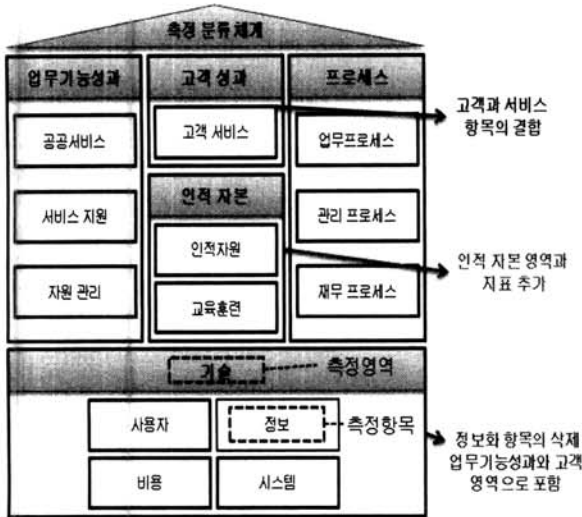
측정 분류체계

업무기능성과

공공서비스

서비스 지원

자원 관리

고객 성과

고객 서비스

인적 자본

인적자원

교육훈련

프로세스

업무프로세스

관리 프로세스

재무 프로세스

고객과 서비스 항목의 결합

인적 자본 영역과 지표 추가

기술

측정영역

사용자

정보

측정항목

비용

시스템

정보화 항목의 삭제 업무기능성과와 고객 영역으로 포함